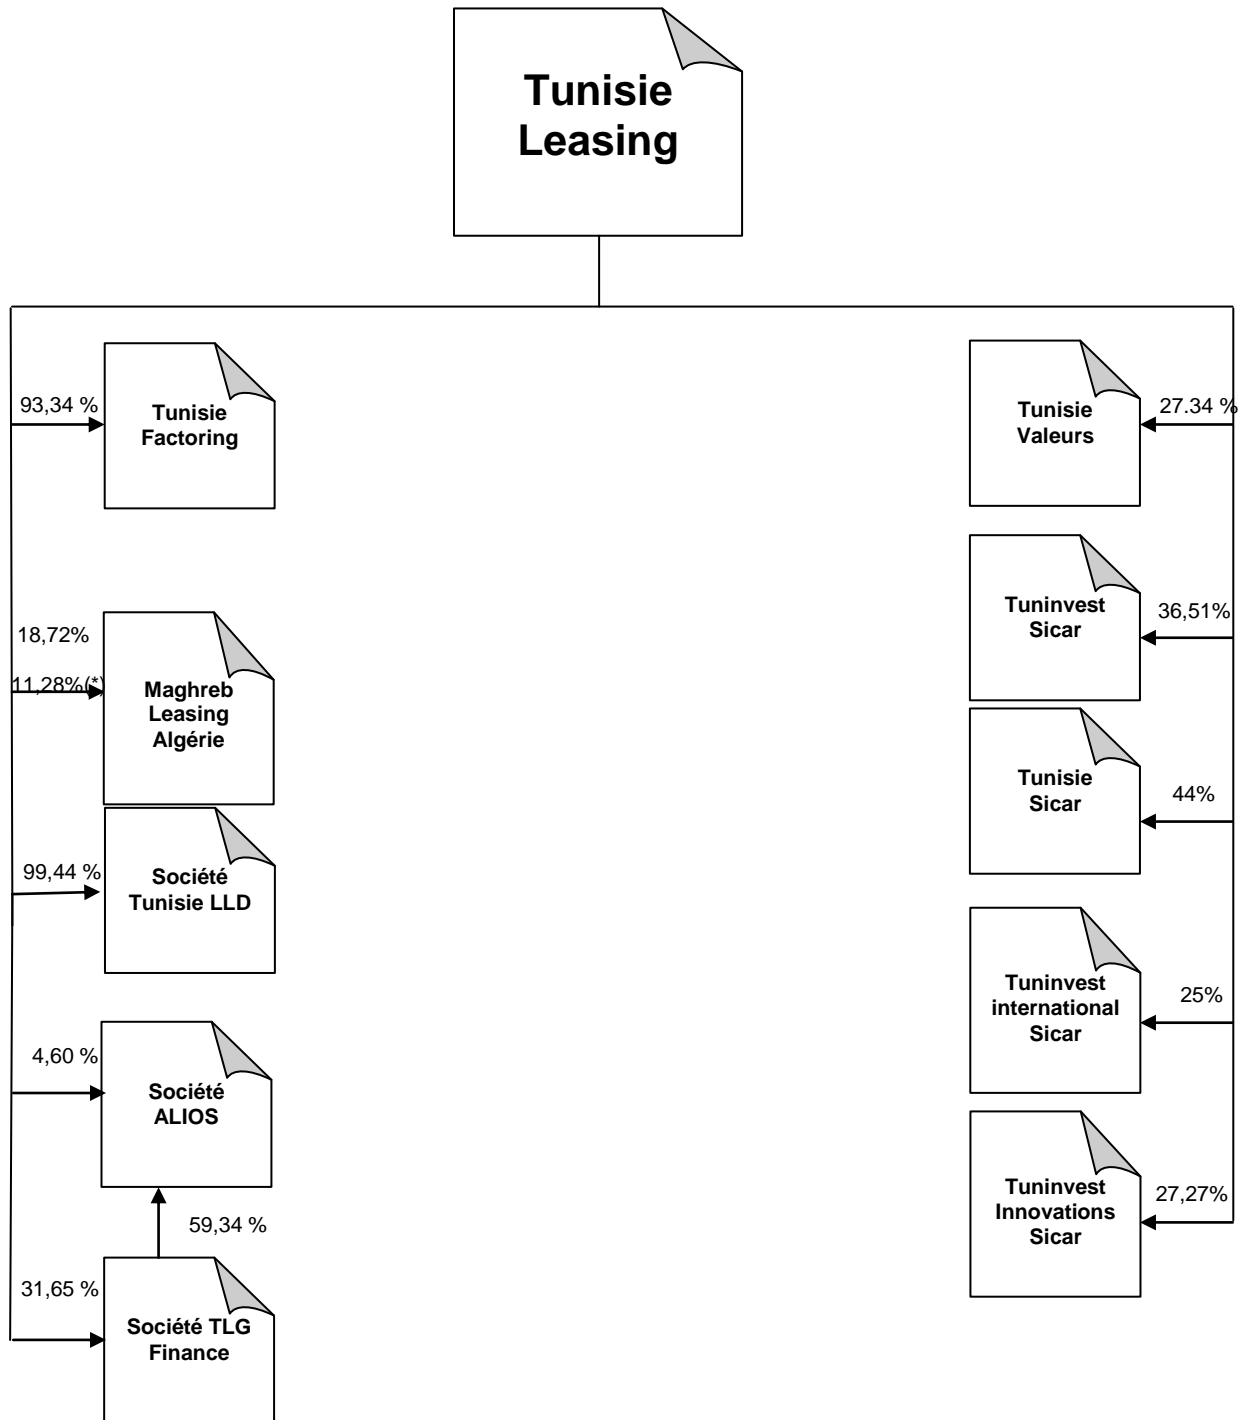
Tunisie Leasing

93,34 %

Tunisie Factoring

18,72%

11,28%(*)

Maghreb Leasing Algérie

99,44 %

Société Tunisie LLD

4,60 %

Société ALIOS

59,34 %

31,65 %

Société TLG Finance

Tunisie Valeurs

27.34 %

Tuninvest Sicar

36,51%

Tunisie Sicar

44%

Tuninvest international Sicar

25%

Tuninvest Innovations Sicar

27,27%